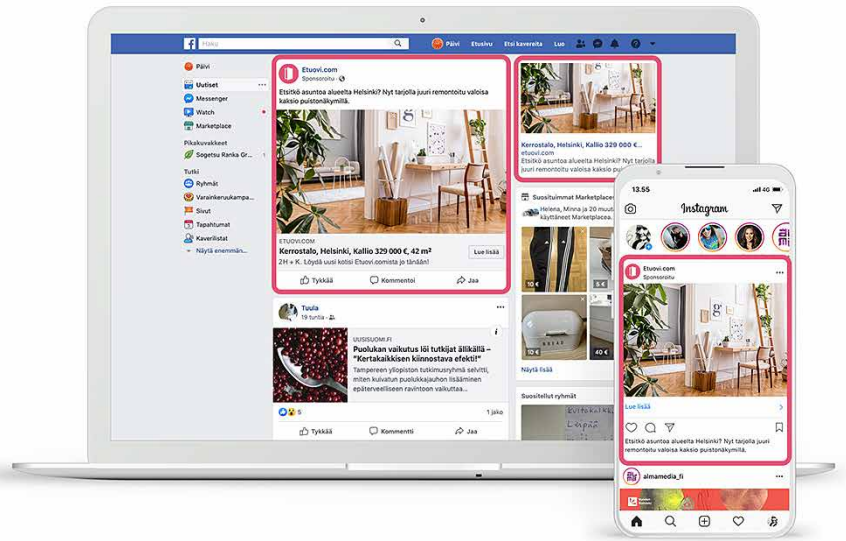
Haku

Päivi Etusivu Etsi kavereita Luo

Päivi
Uutiset
Messenger
Watch
Marketplace

Pikakuvakkeet
Sogetsu Ranka Gr...

Tutki
Ryhmät
Varainkeruukampa...
Sivut
Tapahtumat
Kaverilistat
Näytä enemmän...

Etuovi.com
Sponsoroitu

Etsitkö asuntoa alueelta Helsinki? Nyt tarjolla juuri remontoitu valoisa kaksio puistonäkymillä.

ETUOVI.COM
Kerrostalo, Helsinki, Kallio 329 000 €, 42 m²
2H + K. Löydä uusi kotisi Etuovi.comista jo tänään!
Lue lisää

Tykkää Kommentoi Jaa

Tuula
19 tuntia

UUSISUOMI.FI
Puolukan vaikutus löi tutkijat ällikällä – "Kertakäikkisen kiinnostava efekti!"
Tampereen yliopiston tutkimusryhmä selvitti, miten kuivatun puolukkajauheen lisääminen epäterveelliseen ravintoon vaikuttaa...

5
1 jako

Tykkää Kommentti Jaa

Kerrostalo, Helsinki, Kallio 329 000 €...
Etsitkö asuntoa alueelta Helsinki? Nyt tarjolla juuri remontoitu valoisa kaksio...
etuovi.com

Suositummat Marketplace...
Helena, Minna ja 28 muuta käyttäneet Marketplacea...

10 €
10 €
20 €
40 €

Näytä lisää

Suositellut ryhmät

13.55
4G
Instagram

Etuovi.com
Sponsoroitu

Lue lisää

Etsitkö asuntoa alueelta Helsinki? Nyt tarjolla juuri remontoitu valoisa kaksio puistonäkymillä.

almamedia_fi